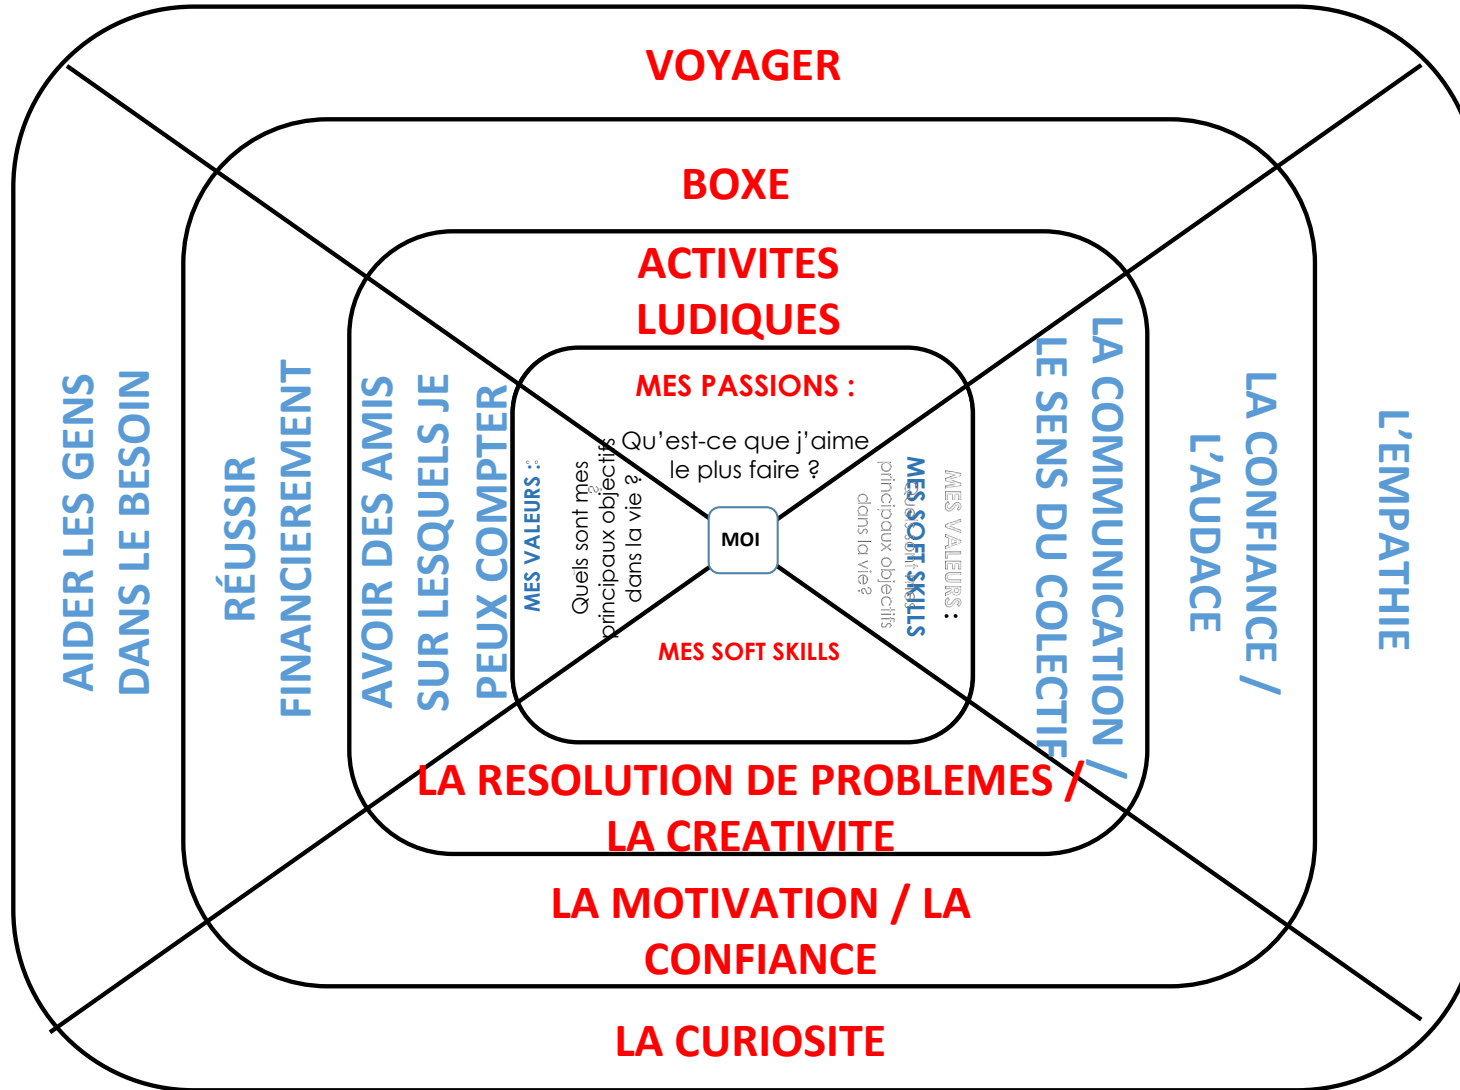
VOYAGER

BOXE

ACTIVITES LUDIQUES

MES PASSIONS :

Qu'est-ce que j'aime le plus faire ?

MES VALEURS :

Quels sont mes principaux objectifs dans la vie ?

MOI

MES SOFT SKILLS

MES SOFT SKILLS

MES VALEURS :

principaux objectifs dans la vie ?

AIDER LES GENS DANS LE BESOIN

RÉUSSIR FINANCIEREMENT

AVOIR DES AMIS SUR LESQUELS JE PEUX COMPTER

LA COMMUNICATION / LE SENS DU COLECTIF

LA CONFIANCE / L'AUDACE

L'EMPATHIE

LA RESOLUTION DE PROBLEMES / LA CREATIVITE

LA MOTIVATION / LA CONFIANCE

LA CURIOSITE